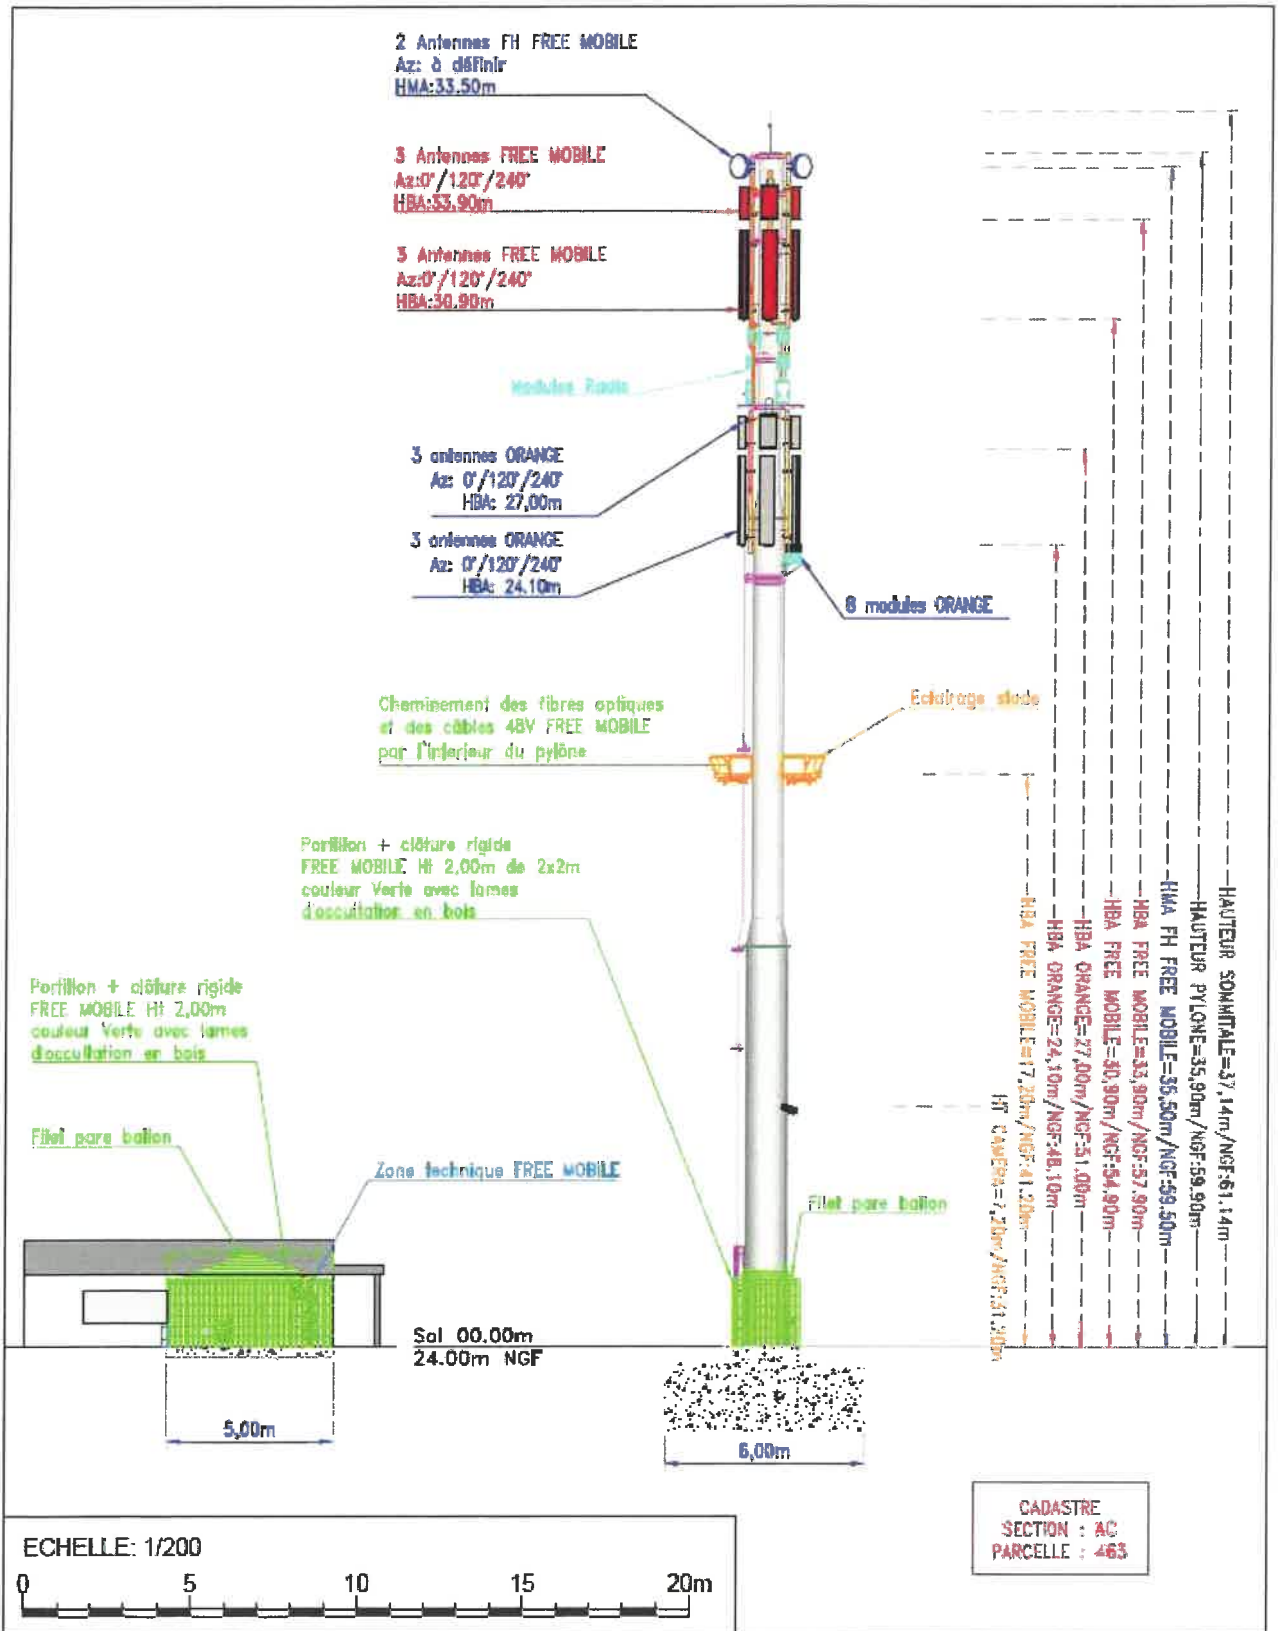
2 Antennes FH FREE MOBILE
Az: à définir
HMA:33.50m

3 Antennes FREE MOBILE
Az:0°/120°/240°
HBA:33.90m

3 Antennes FREE MOBILE
Az:0°/120°/240°
HBA:30.90m

Modules Radio

3 antennes ORANGE
Az: 0°/120°/240°
HBA: 27,00m

3 antennes ORANGE
Az: 0°/120°/240°
HBA: 24.10m

8 modules ORANGE

Cheminement des fibres optiques et des câbles 48V FREE MOBILE par l'intérieur du pylône

Eclairage stade

Portillon + clôture rigide FREE MOBILE Ht 2,00m de 2x2m couleur Verte avec lames d'occultation en bois

Portillon + clôture rigide FREE MOBILE Ht 2,00m couleur Verte avec lames d'occultation en bois

Filet pare ballon

Zone technique FREE MOBILE

Filet pare ballon

HAUTEUR SOMMITALE=37,14m/NGF:61.14m
HAUTEUR PYLONE=35,90m/NGF:59.90m
HMA FH FREE MOBILE=35,50m/NGF:59.50m
HBA FREE MOBILE=33,90m/NGF:57.90m
HBA FREE MOBILE=30,90m/NGF:54.90m
HBA ORANGE=27,00m/NGF:51.00m
HBA ORANGE=24,10m/NGF:48.10m
HBA FREE MOBILE=17,20m/NGF:41.20m
HT CAMERA=7,20m/NGF:31.20m

Sol 00.00m
24.00m NGF

5,00m

6,00m

CADASTRE
SECTION : AC
PARCELLE : 463

ECHELLE: 1/200
0 5 10 15 20m